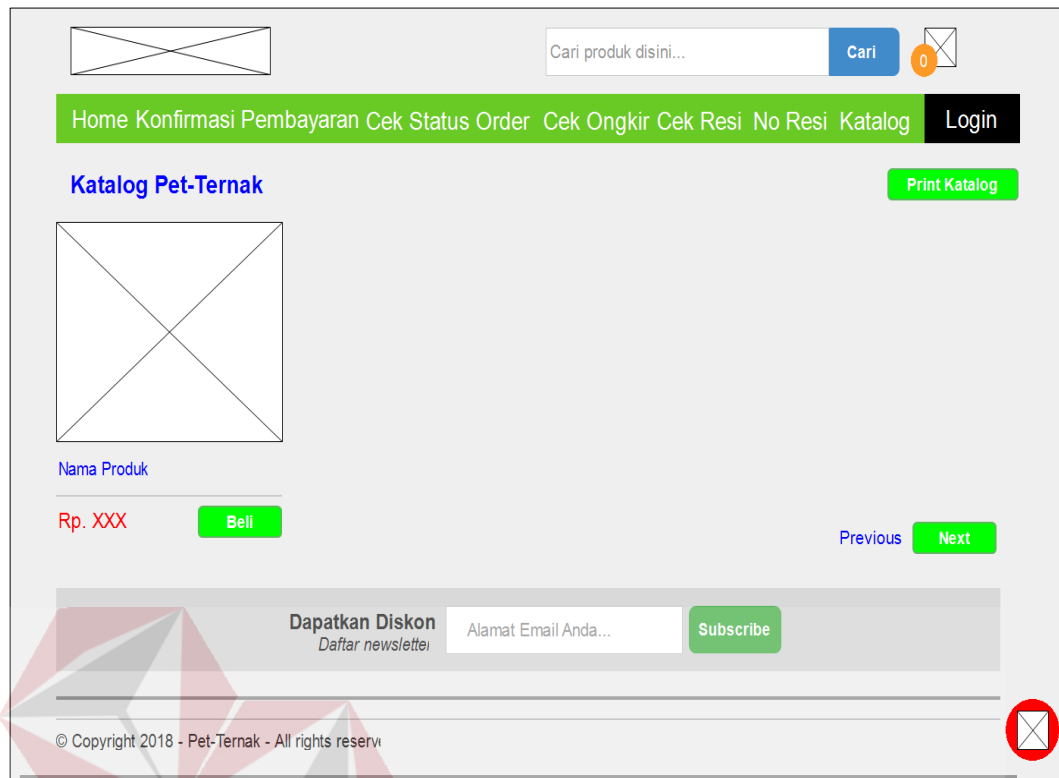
Cari produk disini...

Cari

0

Home Konfirmasi Pembayaran Cek Status Order Cek Ongkir Cek Resi No Resi Katalog

Login

Katalog Pet-Ternak

Print Katalog

Nama Produk

Rp. XXX

Beli

Previous

Next

Dapatkan Diskon

Daftar newslette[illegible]

Alamat Email Anda...

Subscribe

© Copyright 2018 - Pet-Ternak - All rights reserv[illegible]